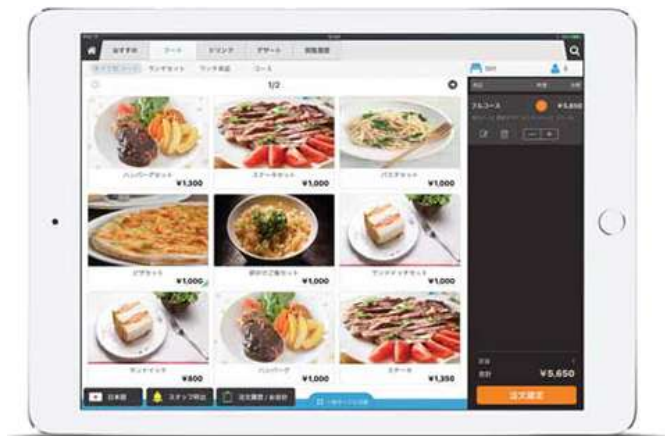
おすすめ
フード
ドリンク
デザート
1/2
ハンバーグセット
¥1,300
ステーキセット
¥1,000
パスタセット
¥1,000
ピザセット
¥1,000
サンドイッチセット
¥1,000
サンドイッチ
¥800
ハンバーグ
¥1,000
ステーキ
¥1,350
フルコース
¥5,650
合計
¥5,650
日本語
スタッフ呼出
注文履歴 / お会計
注文確定